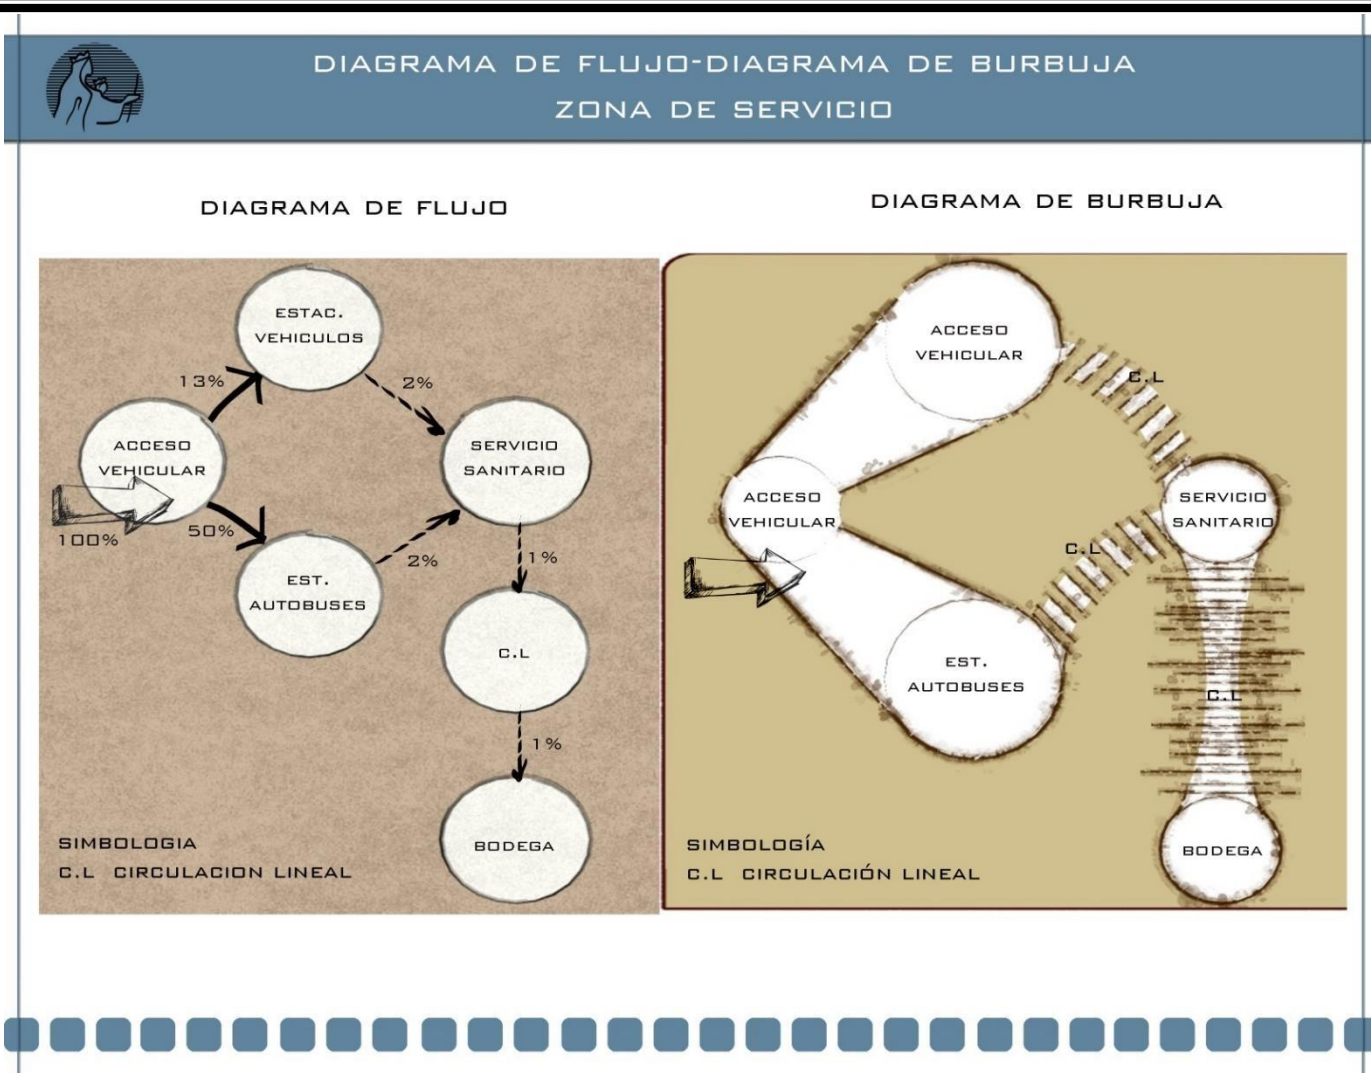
DIAGRAMA DE FLUJO-DIAGRAMA DE BURBUJA
ZONA DE SERVICIO

DIAGRAMA DE FLUJO

ESTAC. VEHICULOS

13%

2%

ACCESO VEHICULAR

SERVICIO SANITARIO

100%

50%

2%

1%

EST. AUTOBUSES

C.L

1%

BODEGA

SIMBOLOGIA
C.L CIRCULACION LINEAL

DIAGRAMA DE BURBUJA

ACCESO VEHICULAR

C.L

ACCESO VEHICULAR

SERVICIO SANITARIO

C.L

EST. AUTOBUSES

C.L

BODEGA

SIMBOLOGÍA
C.L CIRCULACIÓN LINEAL